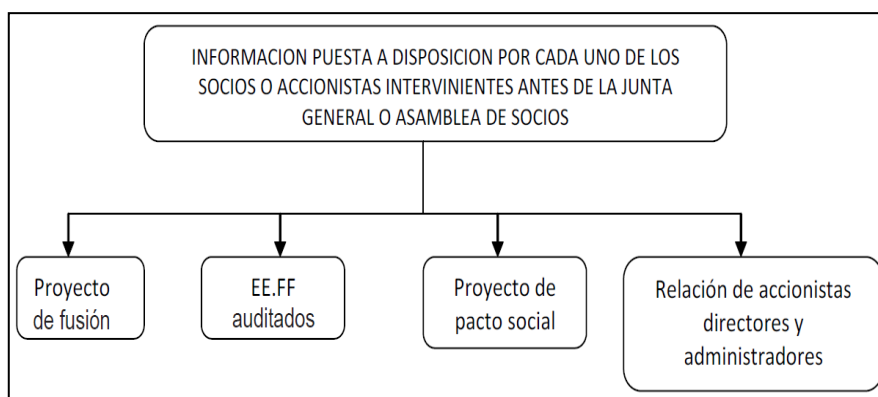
INFORMACION PUESTA A DISPOSICION POR CADA UNO DE LOS SOCIOS O ACCIONISTAS INTERVINIENTES ANTES DE LA JUNTA GENERAL O ASAMBLEA DE SOCIOS

Proyecto de fusión

EE.FF auditados

Proyecto de pacto social

Relación de accionistas directores y administradores